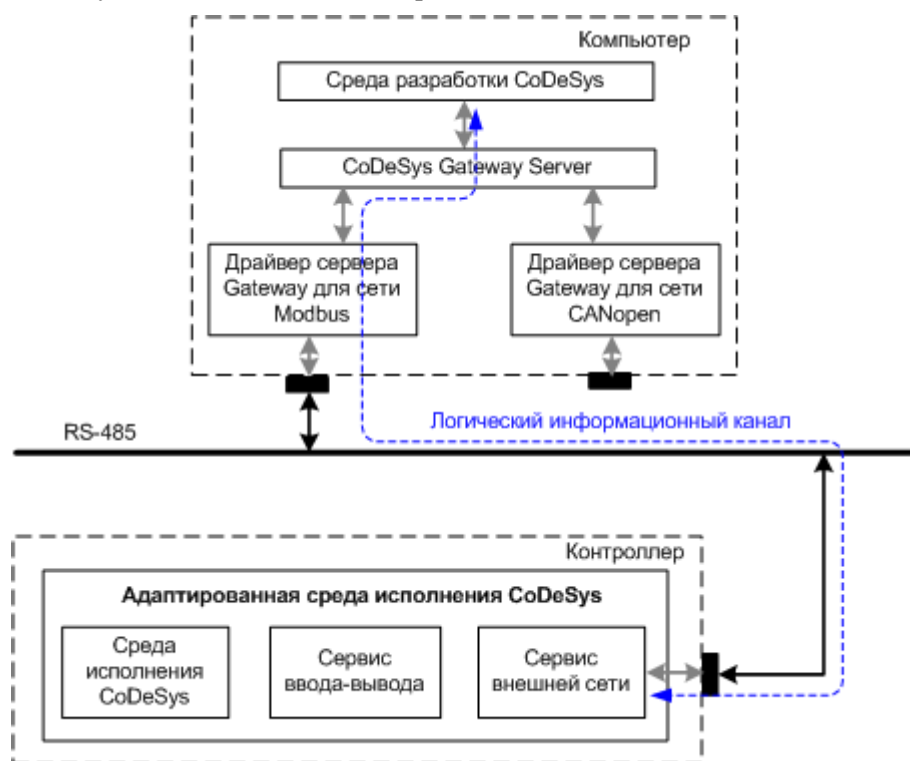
Компьютер

Среда разработки CoDeSys

CoDeSys Gateway Server

Драйвер сервера Gateway для сети Modbus

Драйвер сервера Gateway для сети CANopen

RS-485

Логический информационный канал

Контроллер

Адаптированная среда исполнения CoDeSys

Среда исполнения CoDeSys

Сервис ввода-вывода

Сервис внешней сети